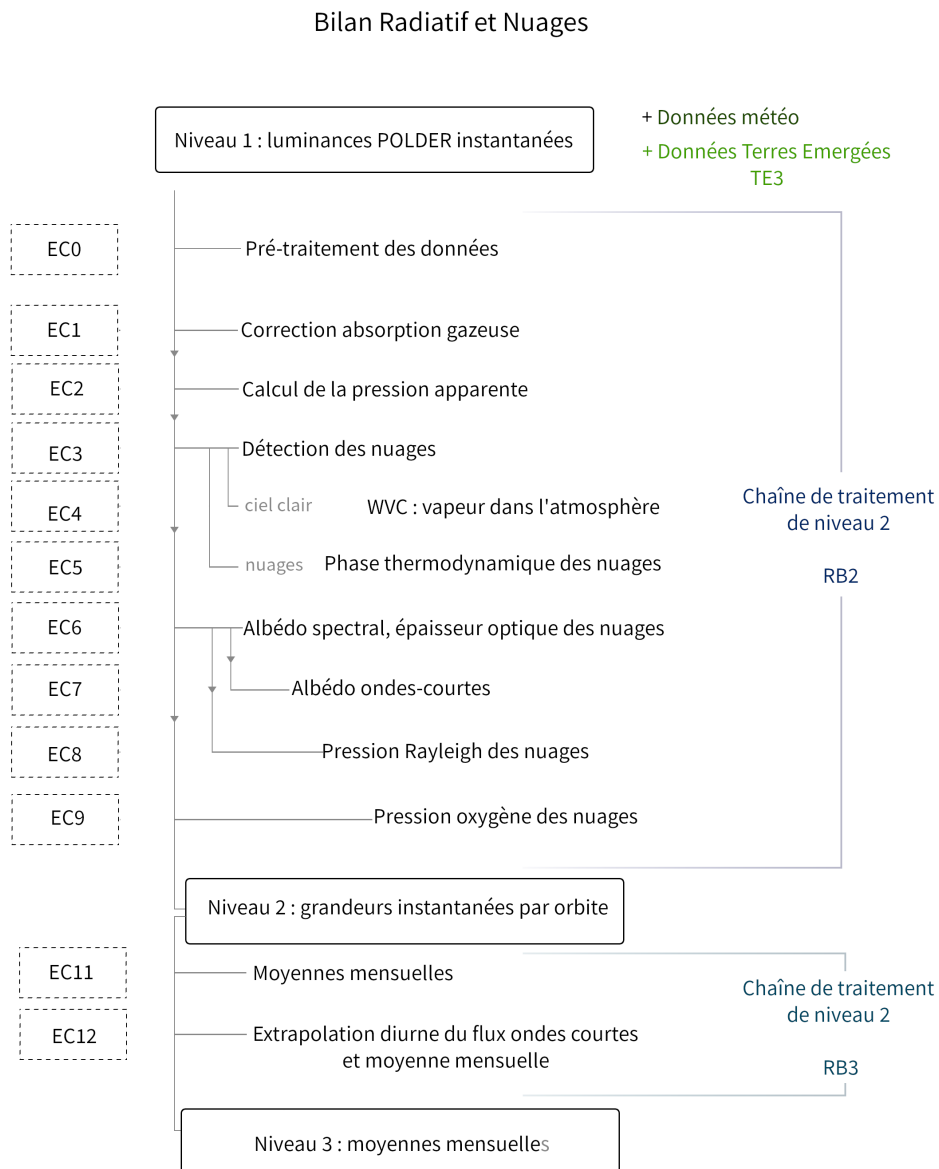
Bilan Radiatif et Nuages

Niveau 1 : luminances POLDER instantanées

+ Données météo
+ Données Terres Emergées TE3

EC0
Pré-traitement des données

EC1
Correction absorption gazeuse

EC2
Calcul de la pression apparente

EC3
Détection des nuages

EC4
ciel clair
WVC : vapeur dans l'atmosphère

EC5
nuages
Phase thermodynamique des nuages

EC6
Albédo spectral, épaisseur optique des nuages

EC7
Albédo ondes-courtes

EC8
Pression Rayleigh des nuages

EC9
Pression oxygène des nuages

Chaîne de traitement de niveau 2

RB2

Niveau 2 : grandeurs instantanées par orbite

EC11
Moyennes mensuelles

EC12
Extrapolation diurne du flux ondes courtes et moyenne mensuelle

Chaîne de traitement de niveau 2

RB3

Niveau 3 : moyennes mensuelles